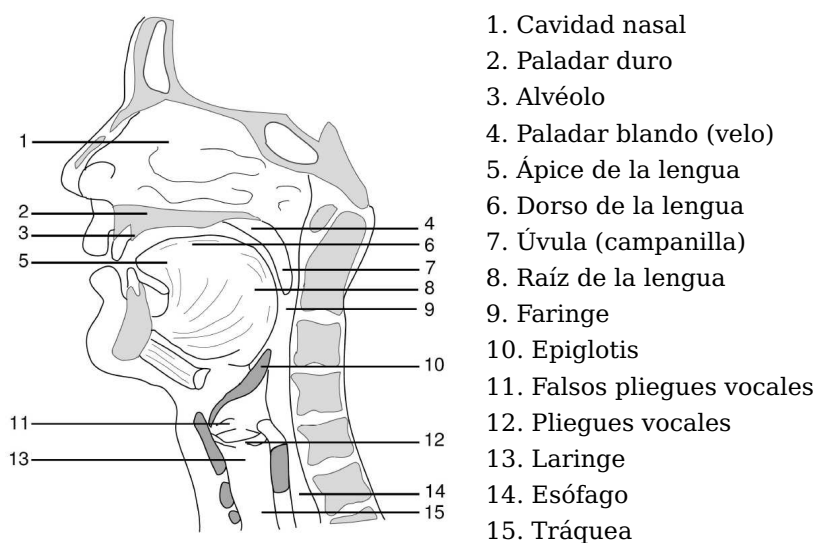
1
2
3
5
11
13
4
6
7
8
9
10
12
14
15

1. Cavidad nasal
2. Paladar duro
3. Alvéolo
4. Paladar blando (velo)
5. Ápice de la lengua
6. Dorso de la lengua
7. Úvula (campanilla)
8. Raíz de la lengua
9. Faringe
10. Epiglotis
11. Falsos pliegues vocales
12. Pliegues vocales
13. Laringe
14. Esófago
15. Tráquea